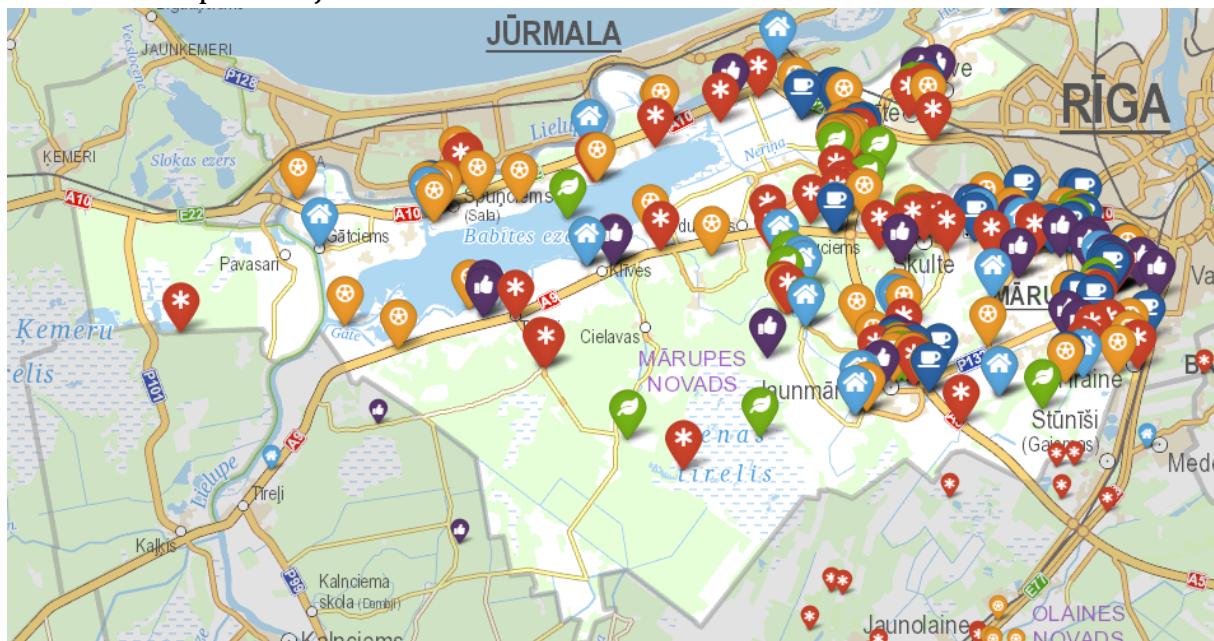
JŪRMALA

RĪGA

JAUNĶEMERI

Ķemeri

Slokas ezers

Lielupe

Spuņciems (Sala)

Gātciems

Babītes ezers

Pavasari

Ķemeru tīrelis

Piņķi

Skulte

Cielavas

MĀRUPES NOVADS

Jaunmārupe

Stūnīši (Gaismas)

Tīreļi

Kalkis

Kalnciema skola (Dambji)

Kalnciems

Jaunolaine

OLAINES NOVADS

Medemciems

Cenas tīrelis

A10

A9

P101

A8

P132

E22

Gate

Nerina